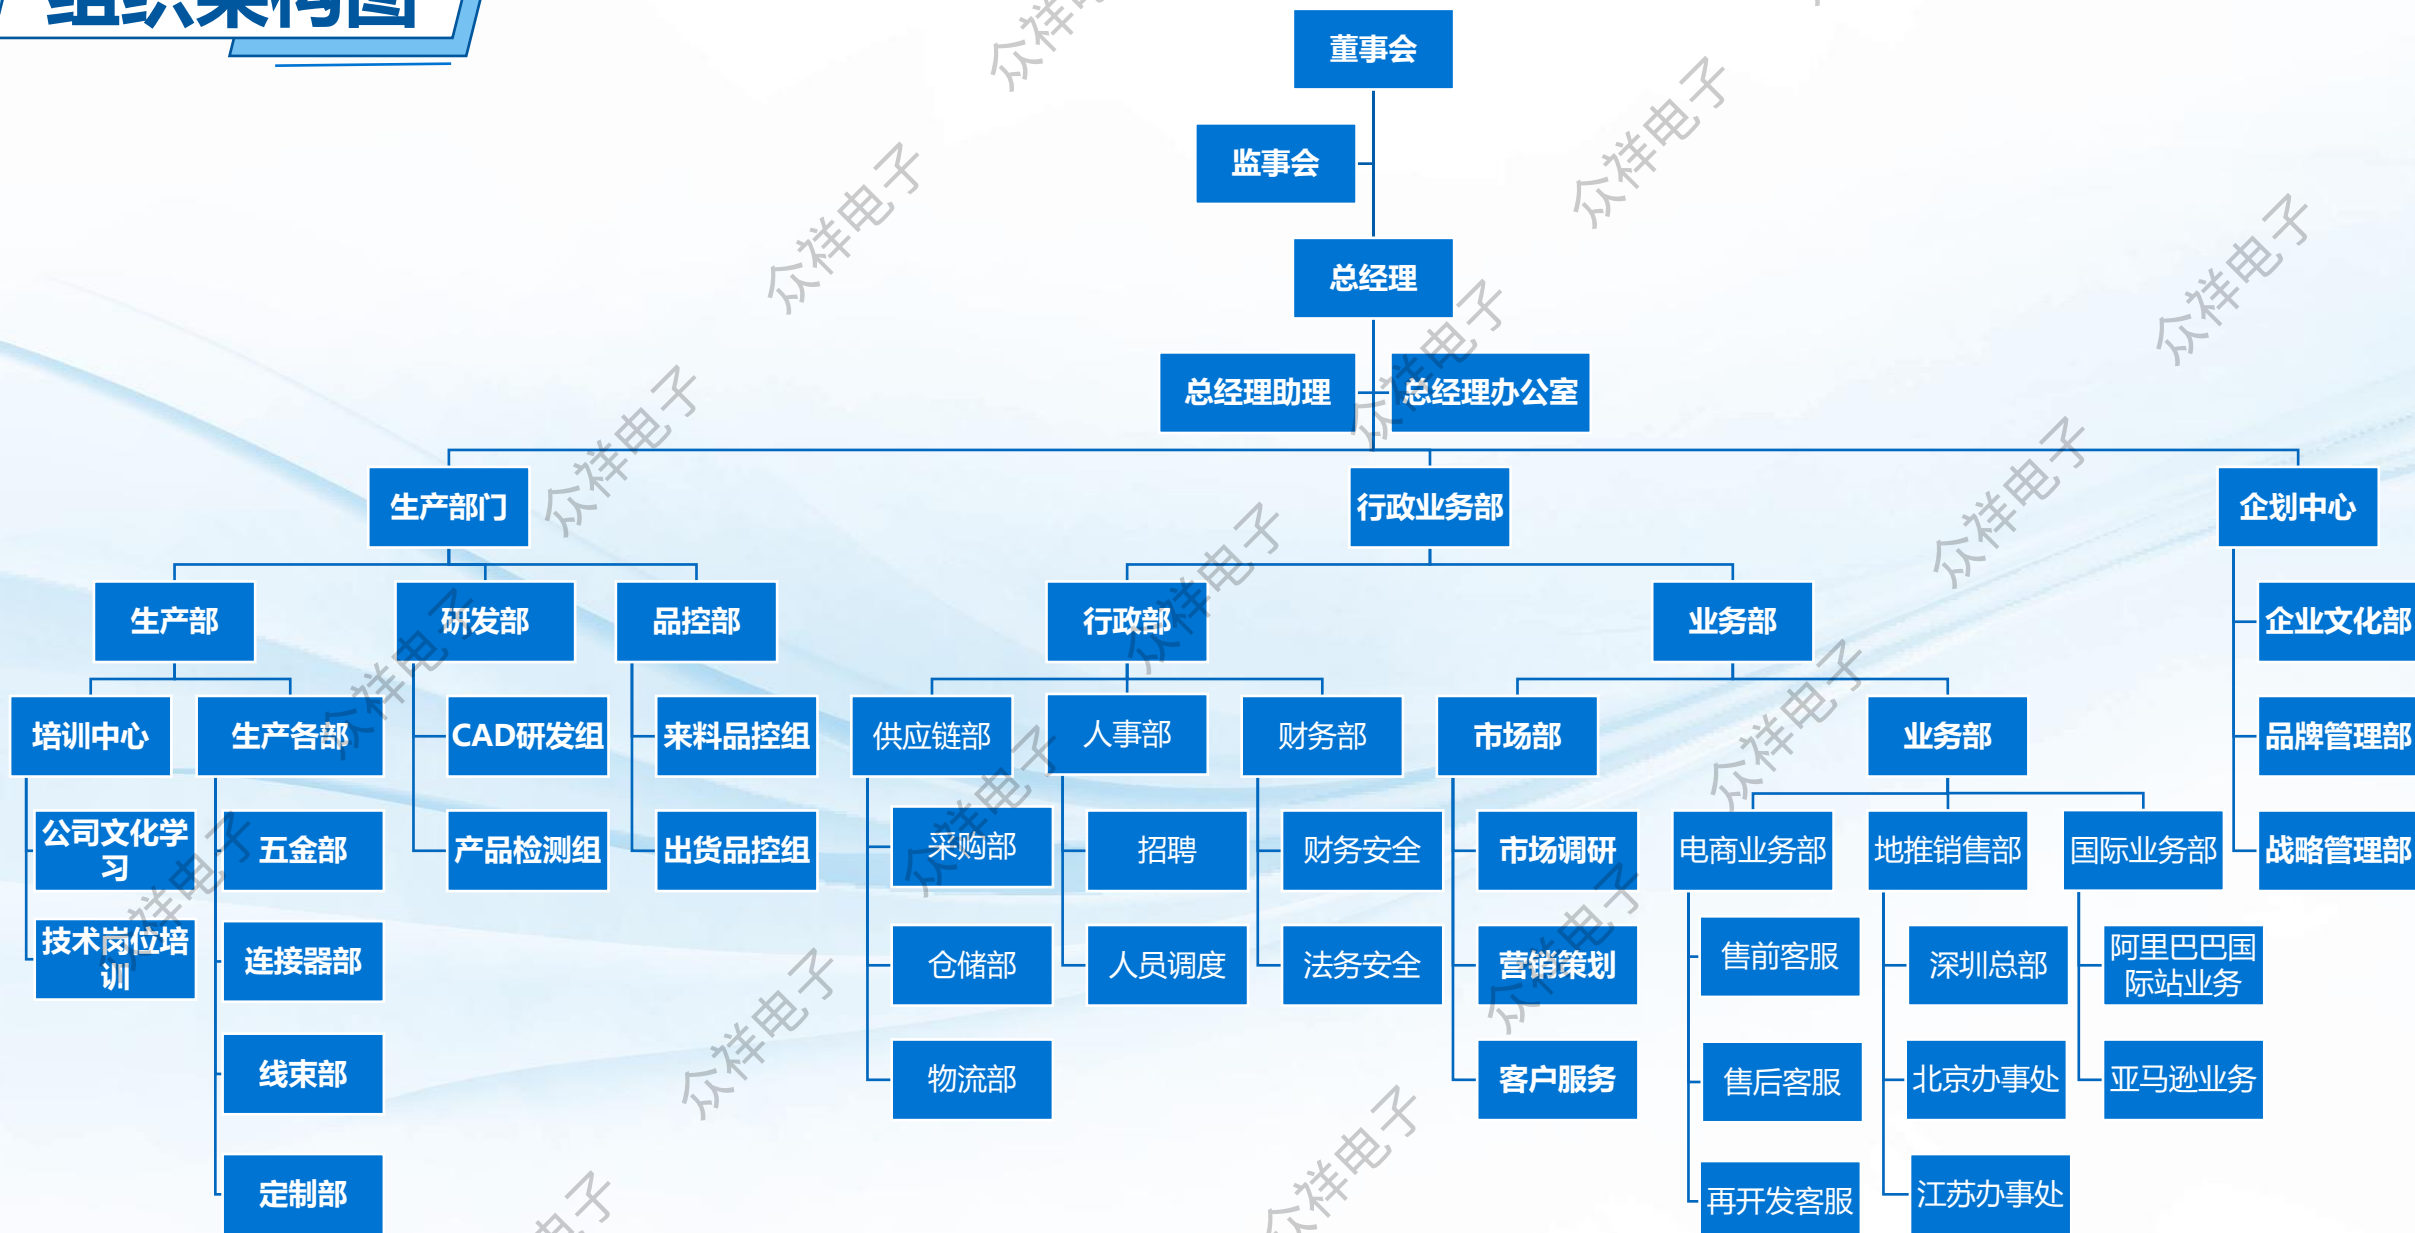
组织架构图

董事会
监事会
总经理
总经理助理
总经理办公室

生产部门
行政业务部
企划中心

生产部
研发部
品控部
行政部
业务部

培训中心
生产各部
CAD研发组
来料品控组
供应链部
人事部
财务部
市场部
业务部

公司文化学习
技术岗位培训
五金部
连接器部
线束部
定制部
产品检测组
出货品控组
采购部
仓储部
物流部
招聘
人员调度
财务安全
法务安全
市场调研
营销策划
客户服务
电商业务部
售前客服
售后客服
再开发客服
地推销售部
深圳总部
北京办事处
江苏办事处
国际业务部
阿里巴巴国际站业务
亚马逊业务

企业文化部
品牌管理部
战略管理部

众祥电子